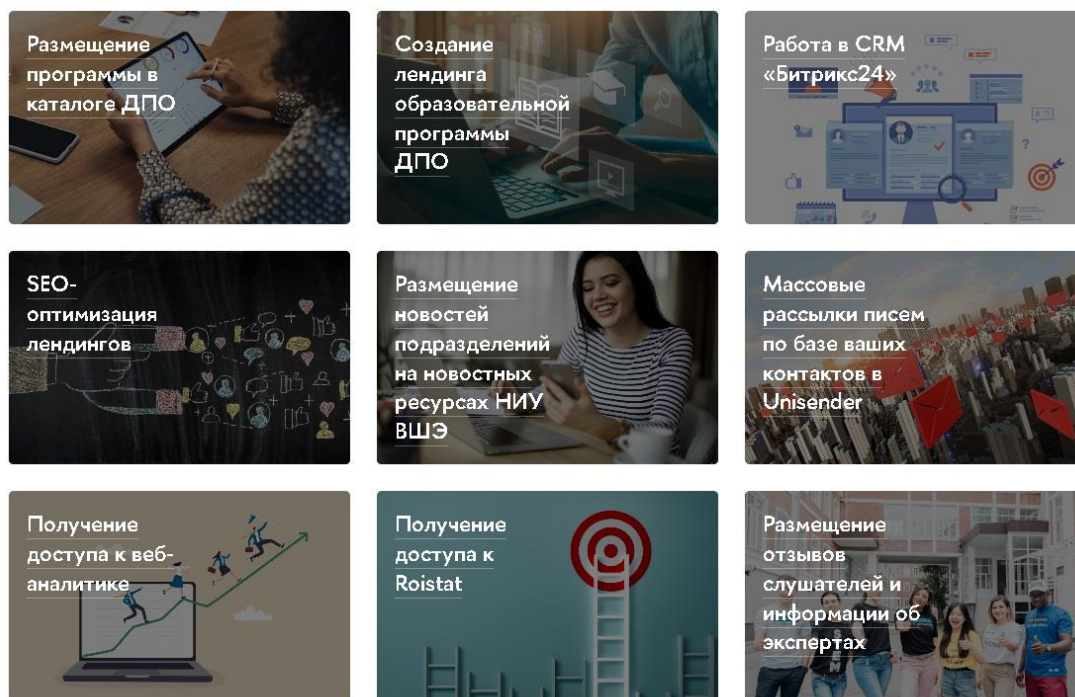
Размещение программы в каталоге ДПО

Создание лендинга образовательной программы ДПО

Работа в CRM «Битрикс24»

SEO-оптимизация лендингов

Размещение новостей подразделений на новостных ресурсах НИУ ВШЭ

Массовые рассылки писем по базе ваших контактов в Unisender

Получение доступа к веб-аналитике

Получение доступа к Roistat

Размещение отзывов слушателей и информации об экспертах